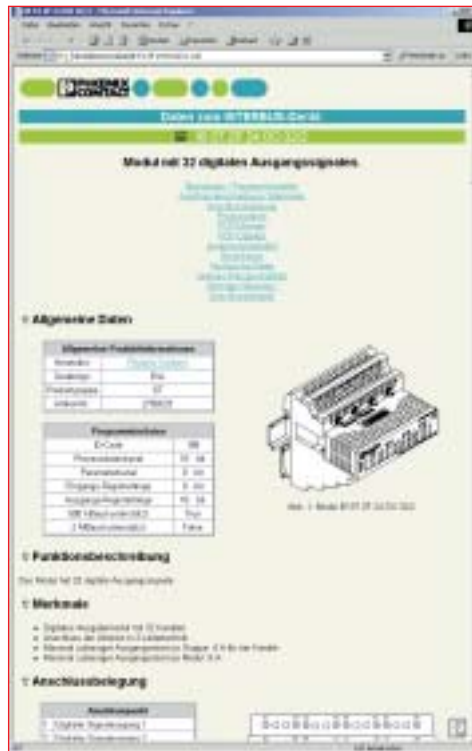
PHOENIX CONTACT

Daten zum INTERBUS-Gerät

Modul mit 32 digitalen Ausgangssignalen.

Allgemeine Daten

| Allgemeine Produktinformationen | |
|---|---|
| Hersteller | Phoenix Contact |
| Gerätetyp | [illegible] |
| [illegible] | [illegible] |
| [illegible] | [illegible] |

| Prozessdatenformat | |
|---|---|
| ID-Code | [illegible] |
| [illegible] | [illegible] |
| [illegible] | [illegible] |
| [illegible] | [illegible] |
| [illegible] | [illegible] |
| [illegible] | True |
| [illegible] | False |

Abb. 1: Bild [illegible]

Funktionsbeschreibung

Das Modul hat 32 digitale Ausgangssignale.

Merkmale

- Digitales Ausgabemodul mit 32 Kanälen
- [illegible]
- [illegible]
- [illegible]

Anschlussbelegung

| Anschlusspunkt |
|---|
| 1 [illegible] |
| 2 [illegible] |